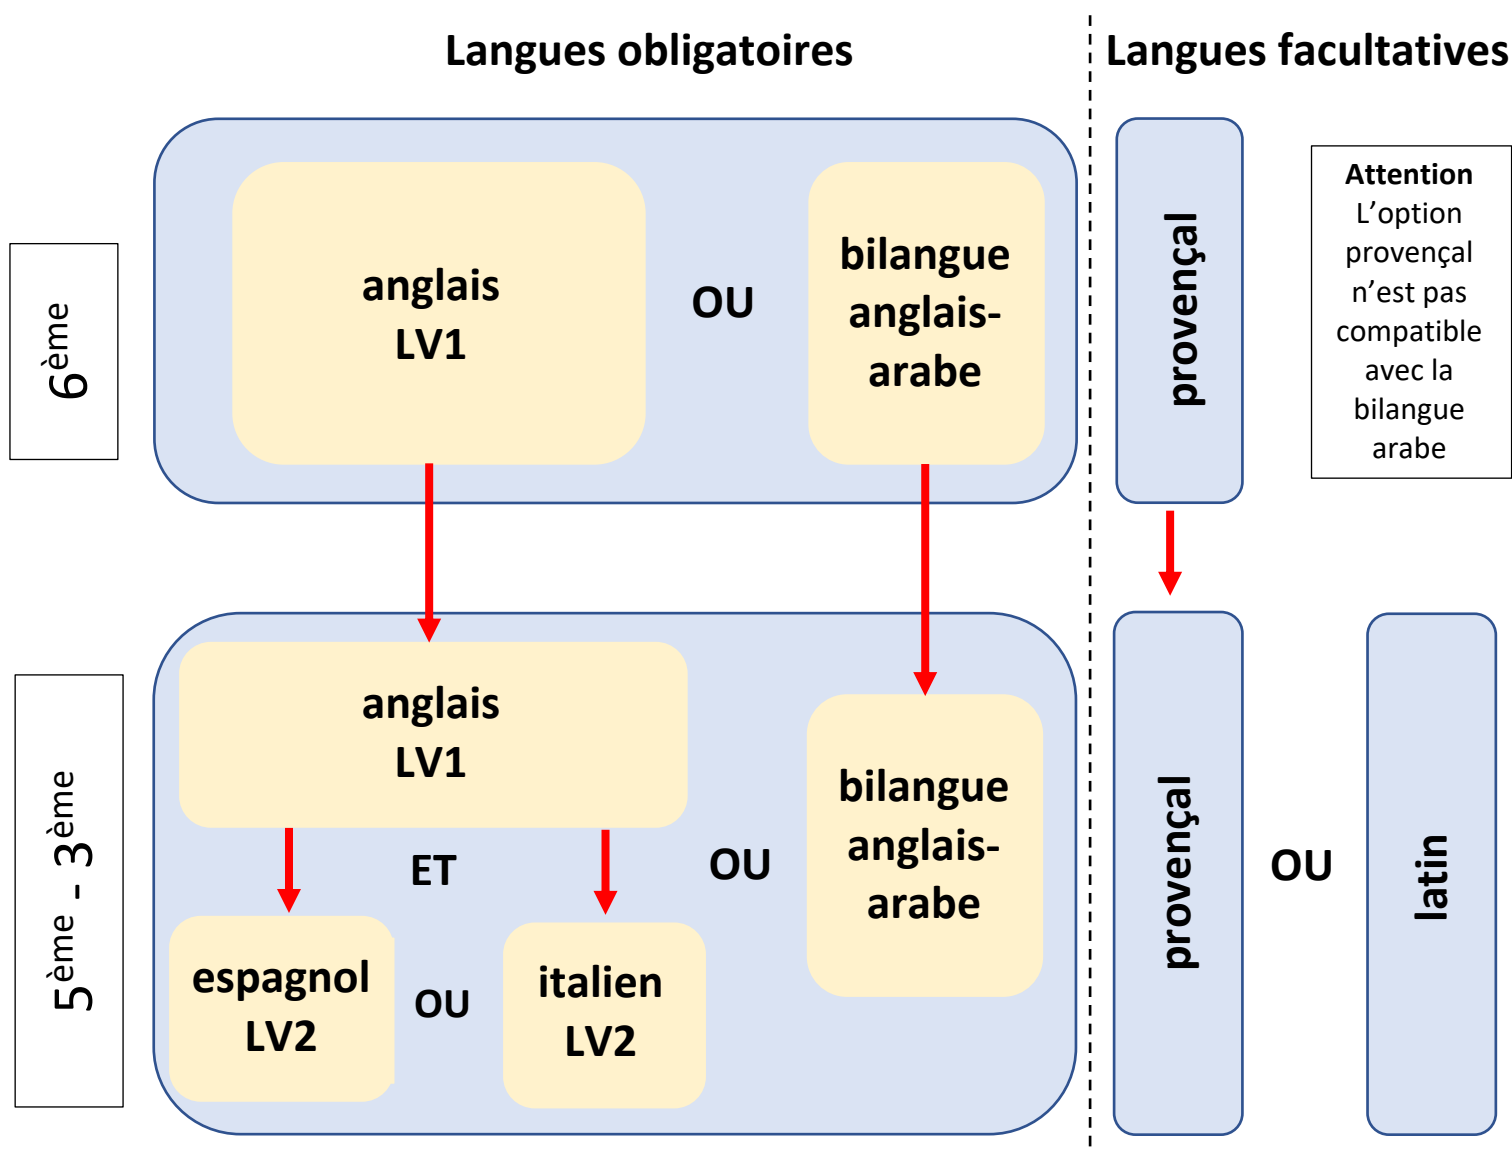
Langues obligatoires

Langues facultatives

$6^{ème}$

anglais
LV1

OU

bilangue
anglais-
arabe

provençal

Attention
L'option provençal n'est pas compatible avec la bilangue arabe

$5^{ème}$ - $3^{ème}$

anglais
LV1

ET

espagnol
LV2

OU

italien
LV2

OU

bilangue
anglais-
arabe

provençal

OU

latin